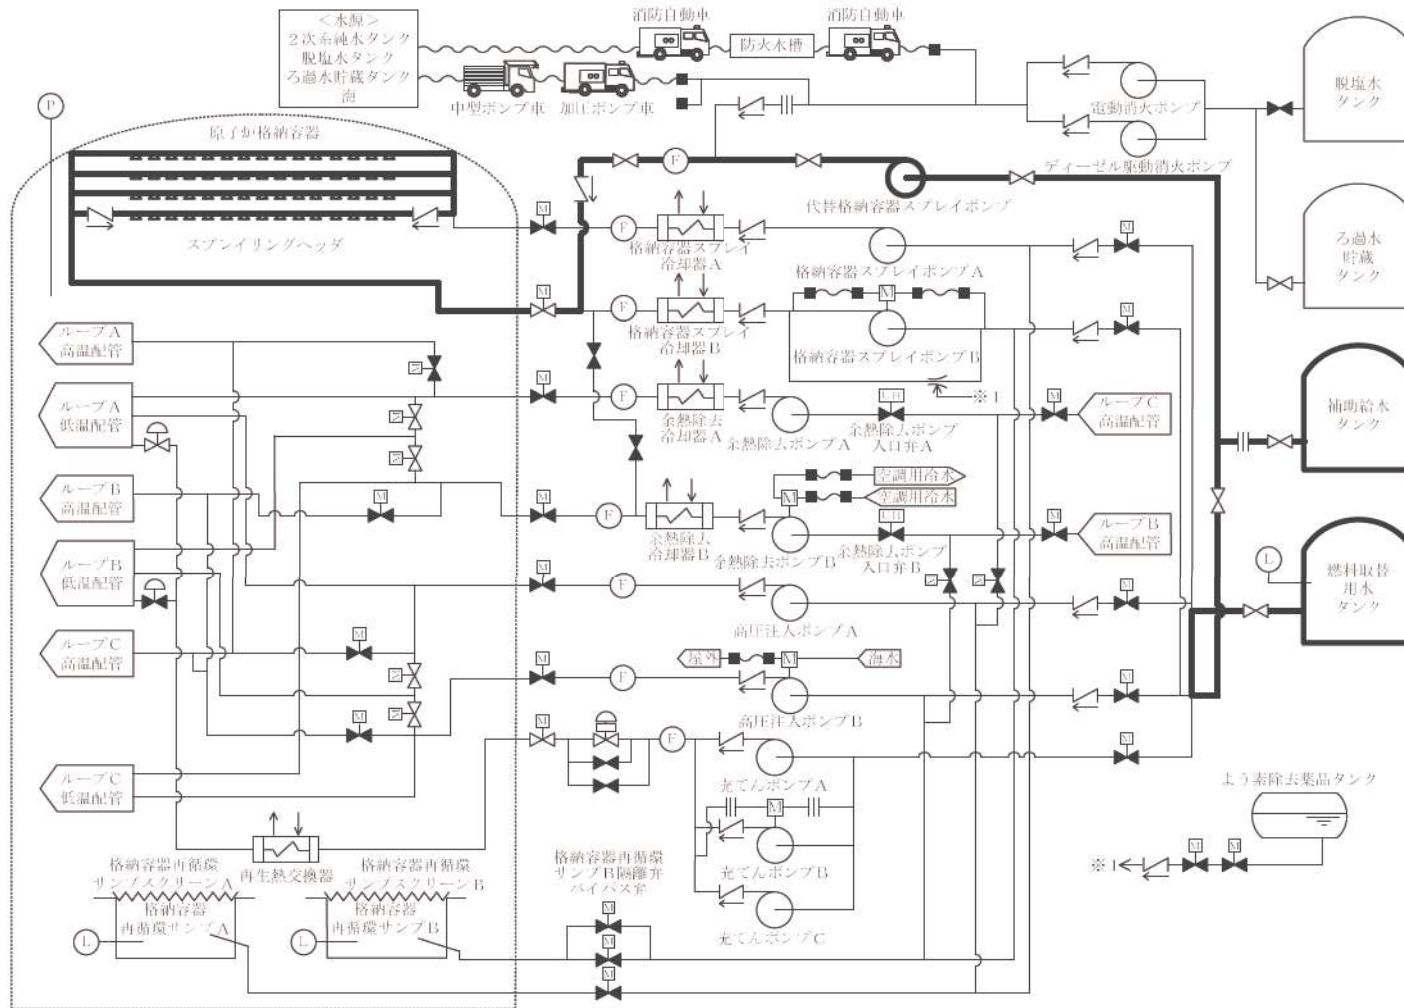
＜水源＞
２次系純水タンク
脱塩水タンク
ろ過水貯蔵タンク
海

消防自動車
防火水槽
消防自動車
中型ポンプ車
加圧ポンプ車

P
原子炉格納容器
スプレイリングヘッダ

M
F
格納容器スプレイ冷却器A
代替格納容器スプレイポンプ
電動消火ポンプ
ディーゼル駆動消火ポンプ
脱塩水タンク
ろ過水貯蔵タンク

M
F
格納容器スプレイ冷却器B
格納容器スプレイポンプA
M
格納容器スプレイポンプB
M

ループA高温配管
ループA低温配管
ループB高温配管
ループB低温配管
ループC高温配管
ループC低温配管

M
F
余熱除去冷却器A
余熱除去ポンプA
余熱除去ポンプ入口弁A
※1
M
ループC高温配管
補助給水タンク

M
M
F
余熱除去冷却器B
M
空調用冷水
空調用冷水
余熱除去ポンプB
余熱除去ポンプ入口弁B
M
ループB高温配管

M
F
高圧注入ポンプA
L
燃料取替用水タンク

M
M
M
F
屋外
M
海水
高圧注入ポンプB
M

M
F
充てんポンプA
M
充てんポンプB
充てんポンプC
M

再生熱交換器
格納容器再循環サンプスクリーンA
格納容器再循環サンプスクリーンB
格納容器再循環サンプA
格納容器再循環サンプB
L
L
格納容器再循環サンプB隔離弁バイパス弁
M
M
M

よう素除去薬品タンク
※1
M
M